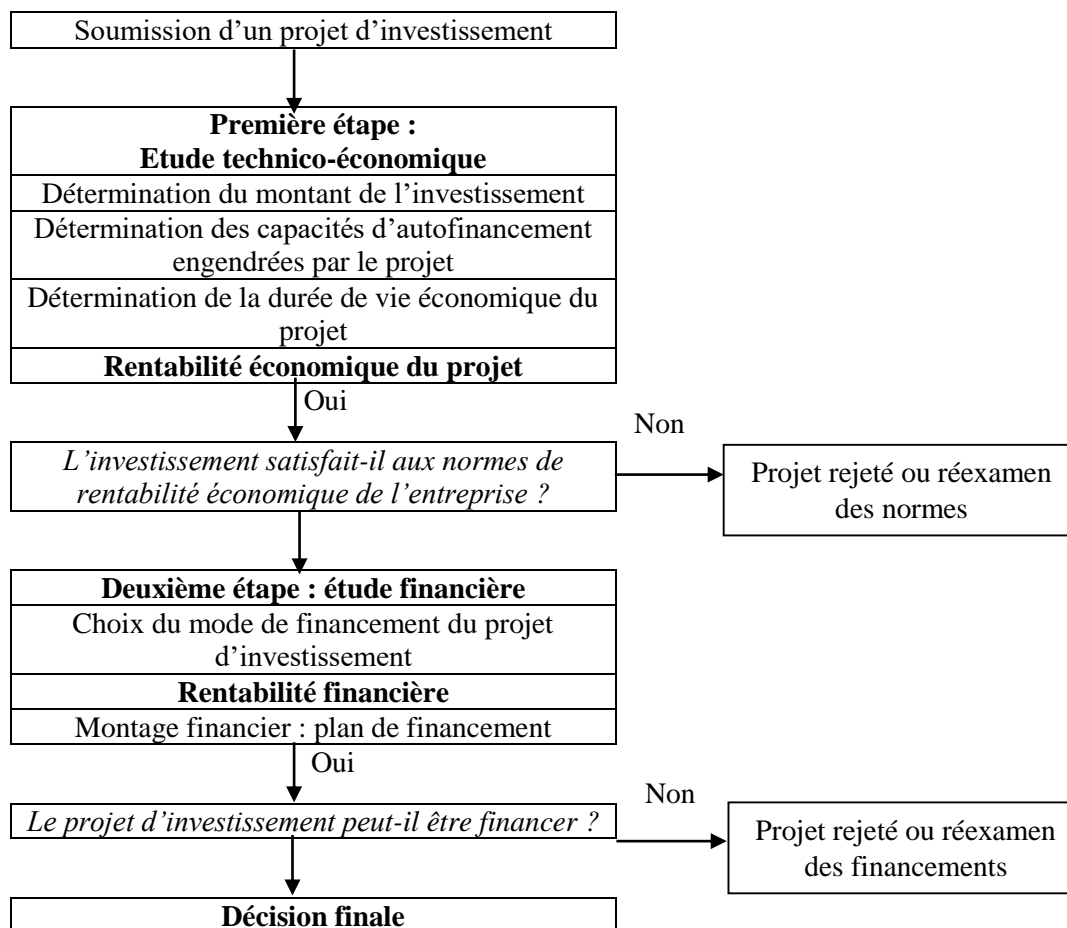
Soumission d’un projet d’investissement

**Première étape :**
**Etude technico-économique**

Détermination du montant de l’investissement

Détermination des capacités d’autofinancement engendrées par le projet

Détermination de la durée de vie économique du projet

**Rentabilité économique du projet**

Oui

Non

*L’investissement satisfait-il aux normes de rentabilité économique de l’entreprise ?*

Projet rejeté ou réexamen des normes

**Deuxième étape : étude financière**

Choix du mode de financement du projet d’investissement

**Rentabilité financière**

Montage financier : plan de financement

Oui

Non

*Le projet d’investissement peut-il être financer ?*

Projet rejeté ou réexamen des financements

**Décision finale**